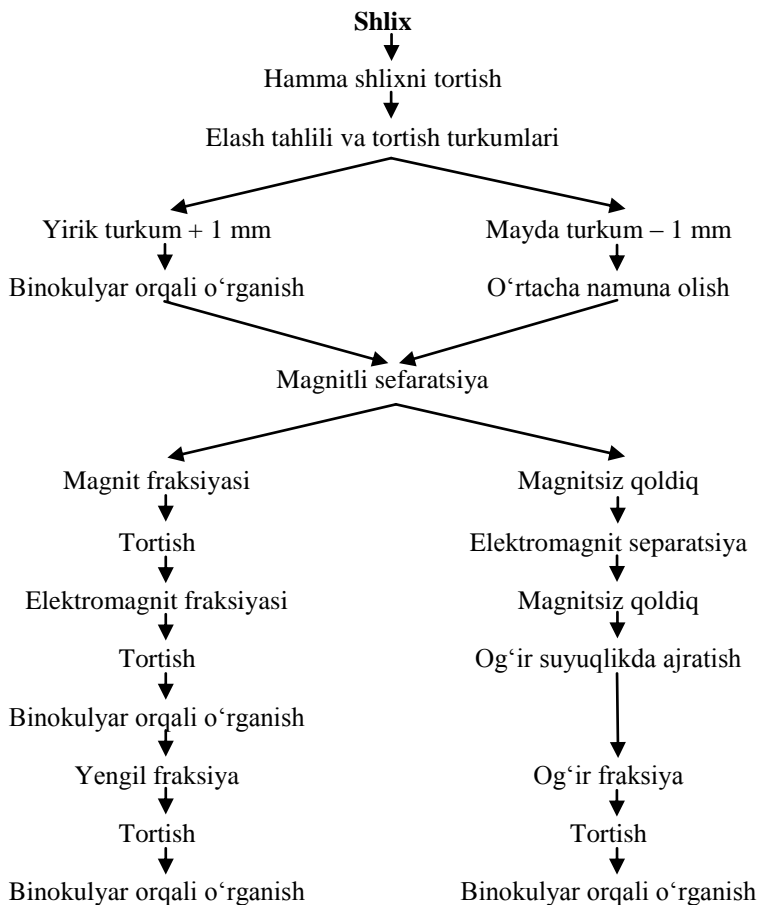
**Shlix**

Hamma shlixni tortish

Elash tahlili va tortish turkumlari

Yirik turkum + 1 mm

Binokulyar orqali o‘rganish

Mayda turkum – 1 mm

O‘rtacha namuna olish

Magnitli sefaratsiya

Magnit fraksiyasi

Tortish

Elektromagnit fraksiyasi

Tortish

Binokulyar orqali o‘rganish

Yengil fraksiya

Tortish

Binokulyar orqali o‘rganish

Magnitsiz qoldiq

Elektromagnit separatsiya

Magnitsiz qoldiq

Og‘ir suyuqlikda ajratish

Og‘ir fraksiya

Tortish

Binokulyar orqali o‘rganish